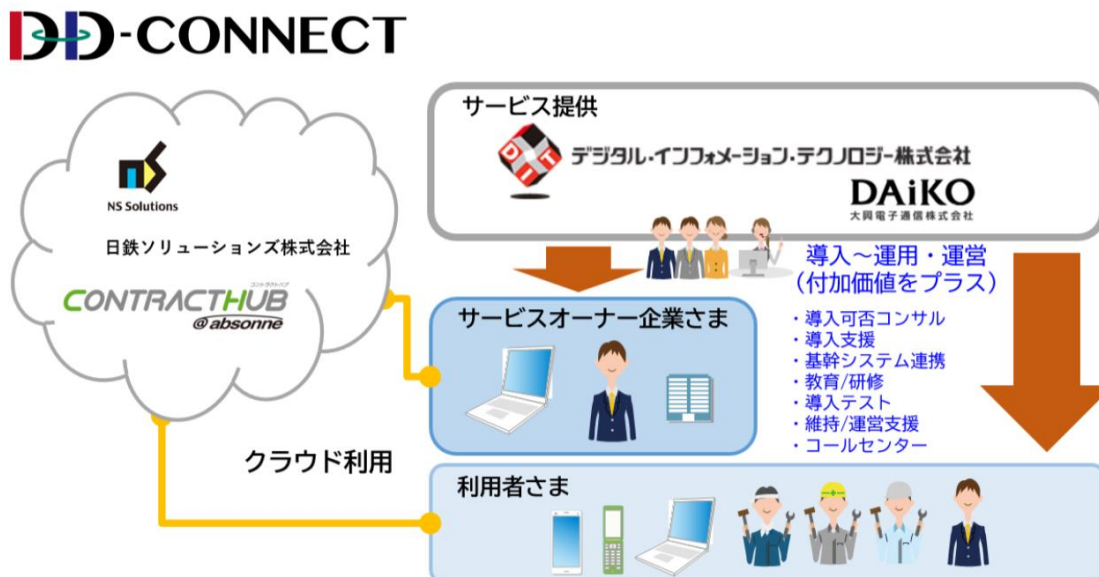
DD-CONNECT

NS Solutions

日鉄ソリューションズ株式会社

CONTRACTHUB
コントラクトハブ
@absonne

クラウド利用

サービス提供

DIT

デジタル・インフォメーション・テクノロジー株式会社

DAiKO
大興電子通信株式会社

導入～運用・運営
（付加価値をプラス）

サービスオーナー企業さま

・導入可否コンサル
・導入支援
・基幹システム連携
・教育/研修
・導入テスト
・維持/運営支援
・コールセンター

利用者さま